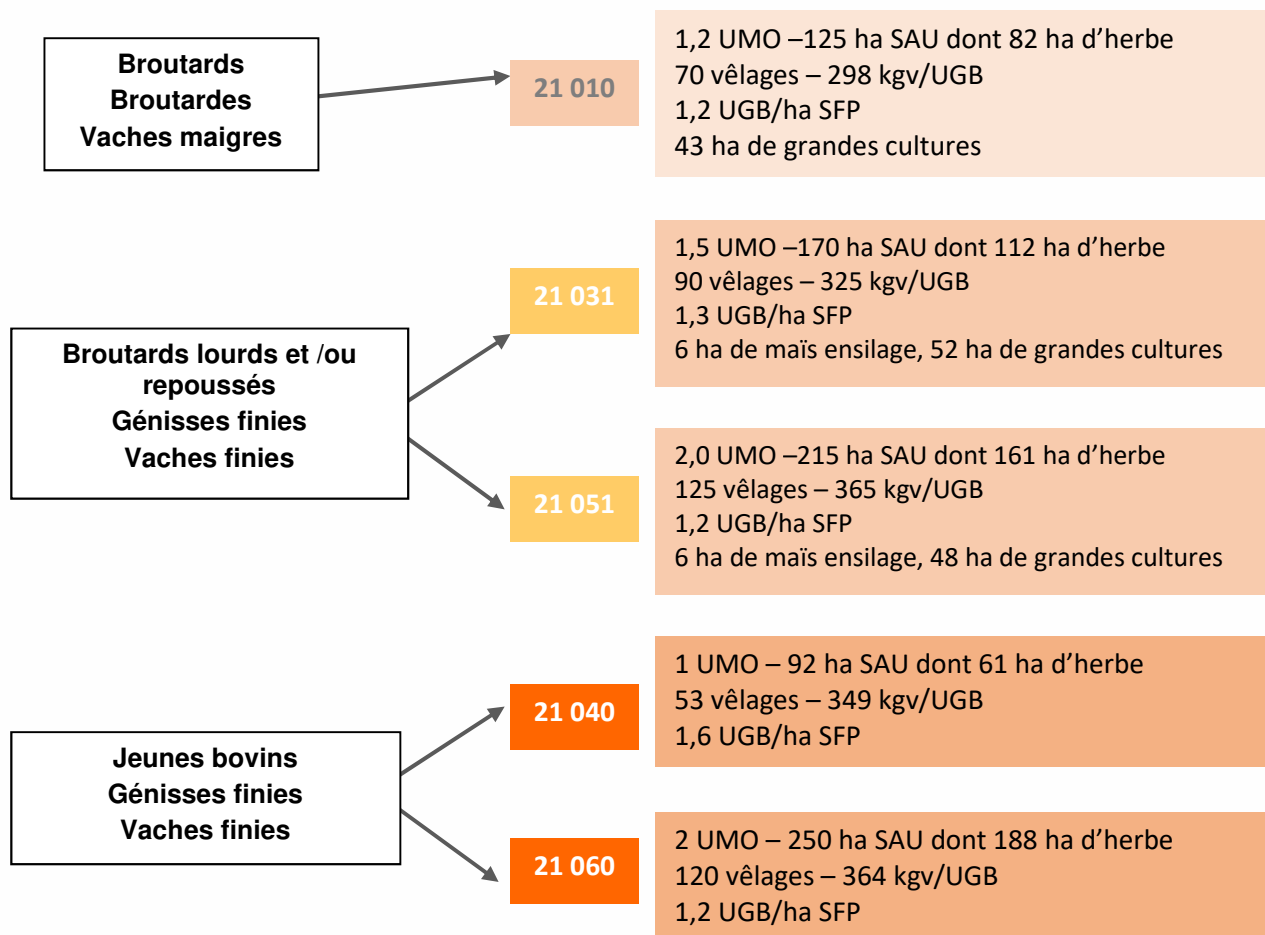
Broutards
Broutardes
Vaches maigres

21 010

1,2 UMO –125 ha SAU dont 82 ha d'herbe
70 vêlages – 298 kgv/UGB
1,2 UGB/ha SFP
43 ha de grandes cultures

Broutards lourds et /ou repoussés
Génisses finies
Vaches finies

21 031

1,5 UMO –170 ha SAU dont 112 ha d'herbe
90 vêlages – 325 kgv/UGB
1,3 UGB/ha SFP
6 ha de maïs ensilage, 52 ha de grandes cultures

21 051

2,0 UMO –215 ha SAU dont 161 ha d'herbe
125 vêlages – 365 kgv/UGB
1,2 UGB/ha SFP
6 ha de maïs ensilage, 48 ha de grandes cultures

Jeunes bovins
Génisses finies
Vaches finies

21 040

1 UMO – 92 ha SAU dont 61 ha d'herbe
53 vêlages – 349 kgv/UGB
1,6 UGB/ha SFP

21 060

2 UMO – 250 ha SAU dont 188 ha d'herbe
120 vêlages – 364 kgv/UGB
1,2 UGB/ha SFP